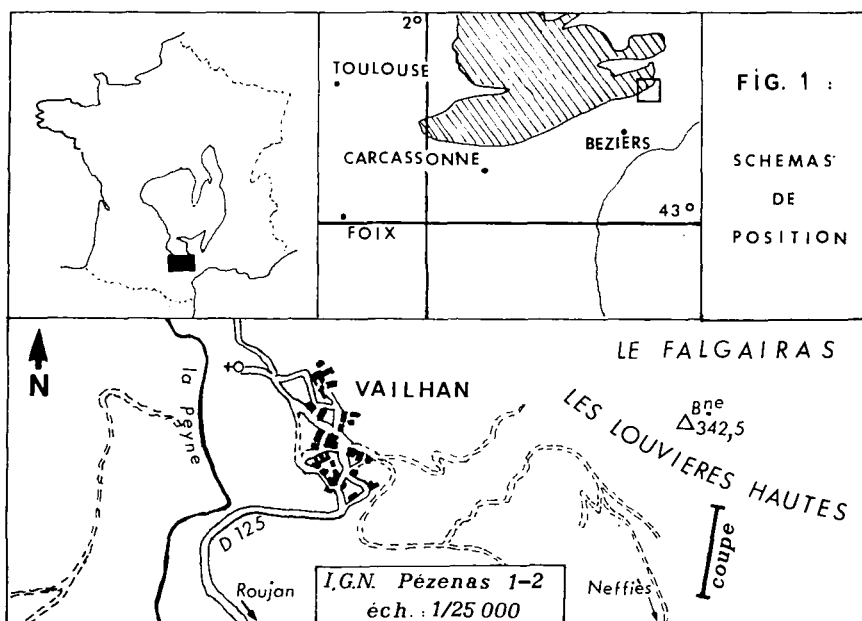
2°
TOULOUSE
CARCASSONNE
BEZIERS
FOIX
43°

FIG. 1 :
SCHEMAS DE POSITION

N
LE FALGAIRAS
VAILHAN
la Peyne
LES LOUVIERES HAUTES
Bne
$\Delta$342,5
D 125
coupe
Roujan
Neffiès
I.G.N. Pézenas 1-2
éch. : 1/25 000